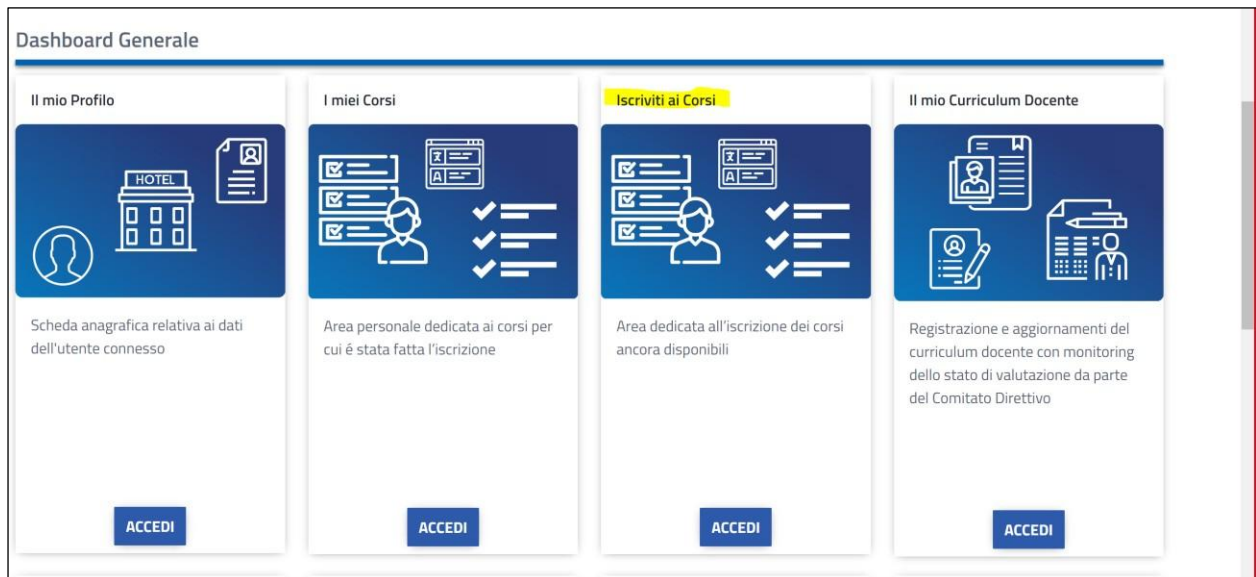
Dashboard Generale

Il mio Profilo

HOTEL

Scheda anagrafica relativa ai dati dell'utente connesso

ACCEDI

I miei Corsi

Area personale dedicata ai corsi per cui é stata fatta l'iscrizione

ACCEDI

Iscriviti ai Corsi

Area dedicata all'iscrizione dei corsi ancora disponibili

ACCEDI

Il mio Curriculum Docente

Registrazione e aggiornamenti del curriculum docente con monitoring dello stato di valutazione da parte del Comitato Direttivo

ACCEDI